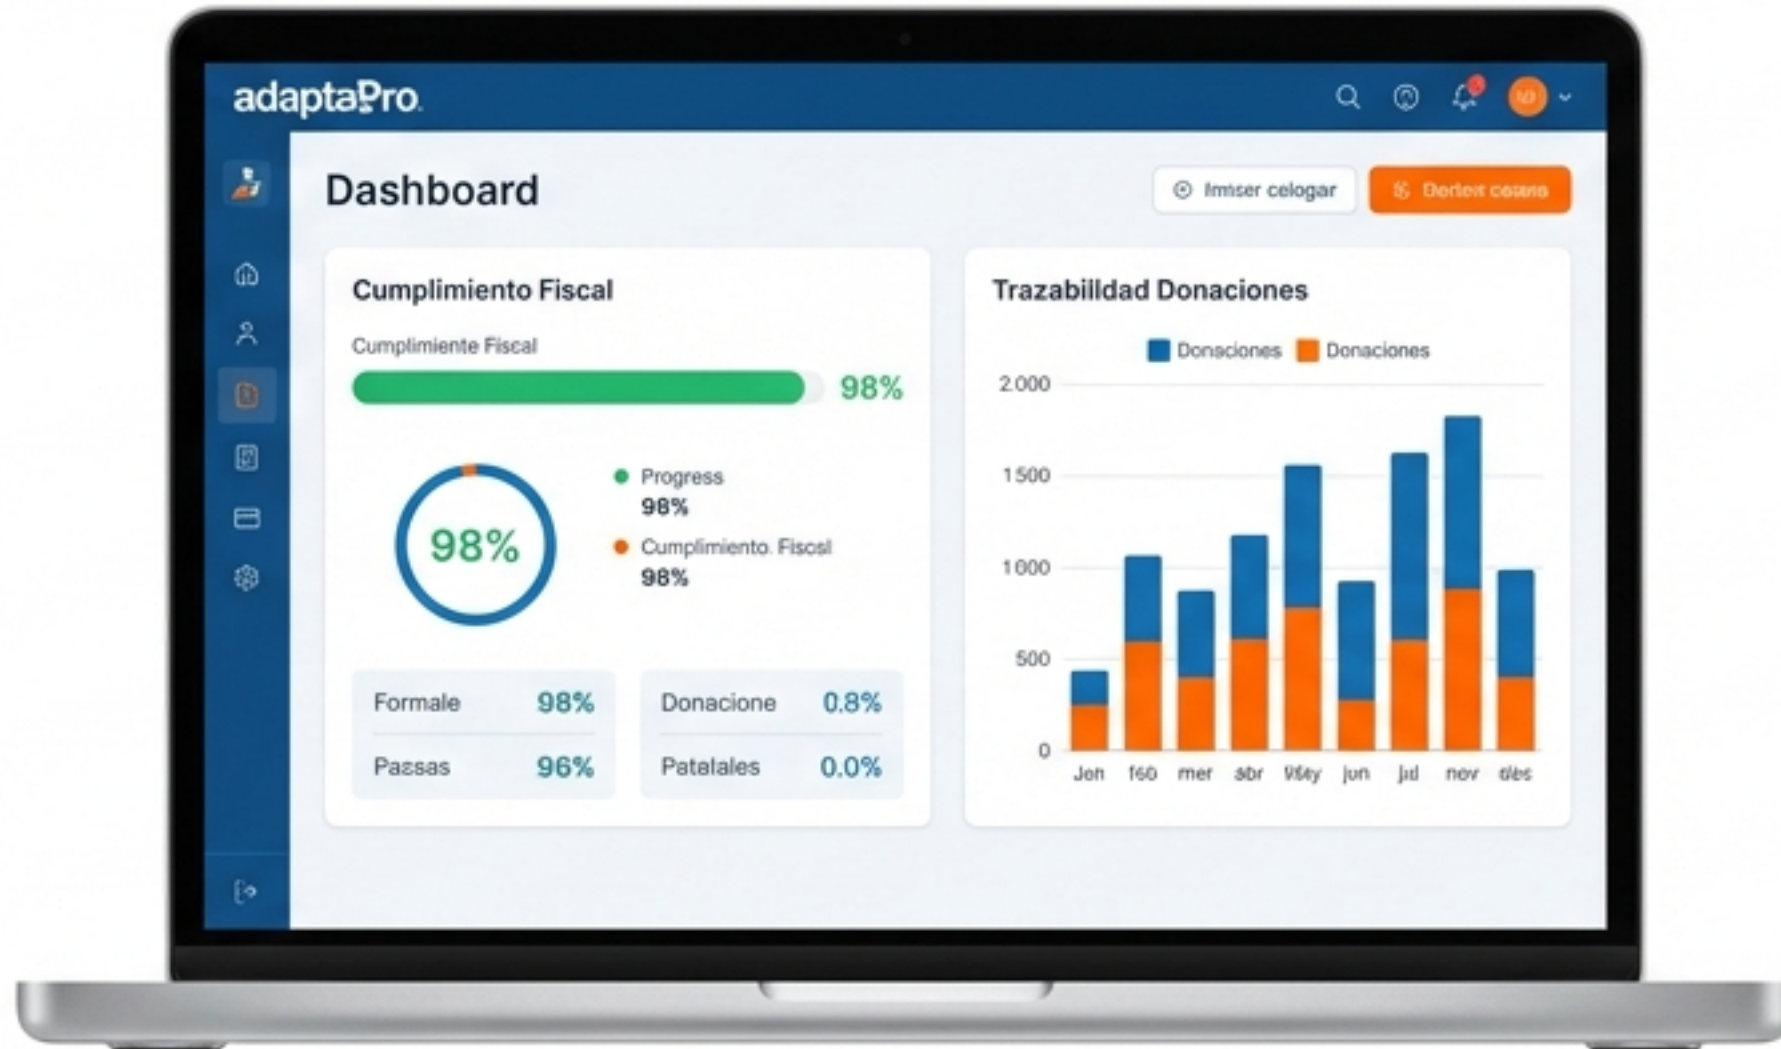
adaptaPro

Dashboard

Imiser celogar

Dertert cosmo

Cumplimiento Fiscal

Cumplimiente Fiscal

98%

98%

Progress
98%

Cumplimiento. Fiscsl
98%

| Formale | 98% |
|---|---|
| Passas | 96% |

| Donacione | 0.8% |
|---|---|
| Patalales | 0.0% |

Trazabilldad Donaciones

Donaciones Donaciones

2.000
1500
1000
500
0

Jon f60 mer abr May jun jul nov dles